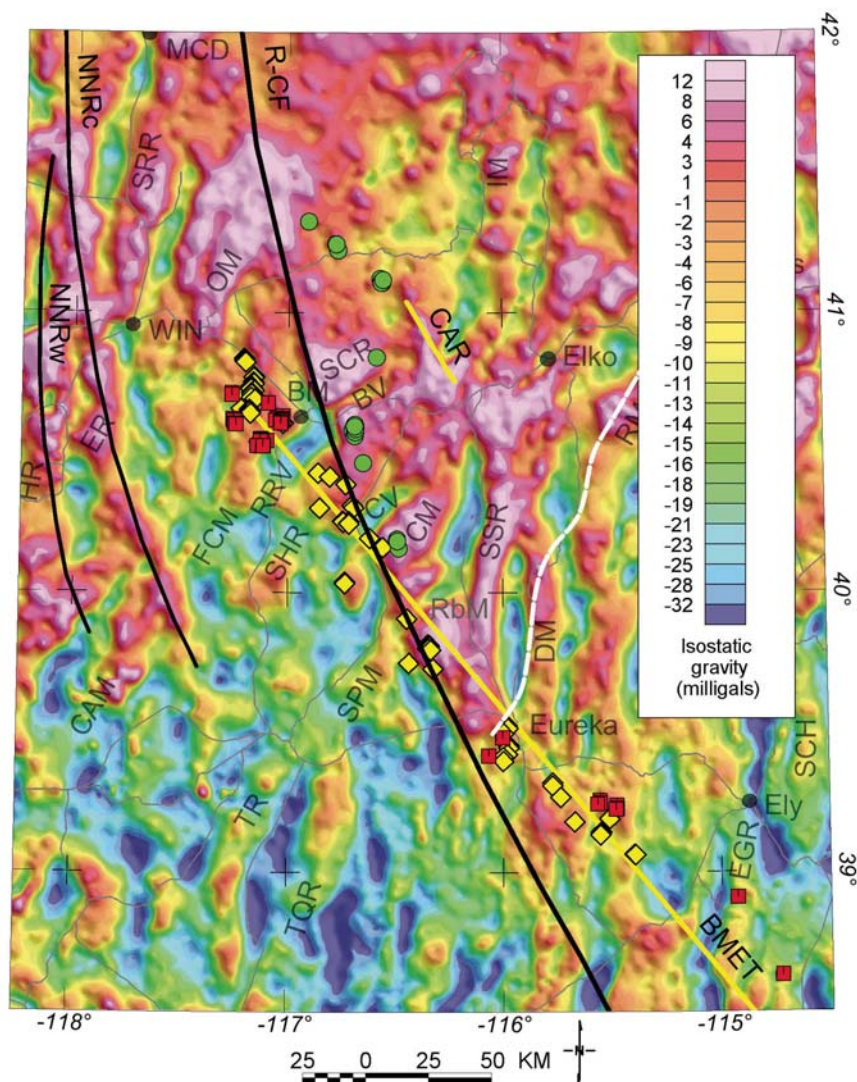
42°
MCD
NNRc
R-CF
SRR
IM
OM
NNRw
WIN
CAR
41°
Elko
SCR
BM
BV
ER
RM
HR
FCM
RRV
CV
CM
SSR
SHR
40°
RbM
DM
CAM
SPM
Eureka
SCH
TR
Ely
EGR
39°
TQR
BMET
-118°
-117°
-116°
-115°
25 0 25 50 KM

| 12 |
|---|
| 8 |
| 6 |
| 4 |
| 3 |
| 1 |
| -1 |
| -2 |
| -3 |
| -4 |
| -5 |
| -6 |
| -7 |
| -8 |
| -9 |
| -10 |
| -11 |
| -13 |
| -14 |
| -15 |
| -16 |
| -18 |
| -19 |
| -21 |
| -23 |
| -25 |
| -28 |
| -32 |

Isostatic gravity (milligals)